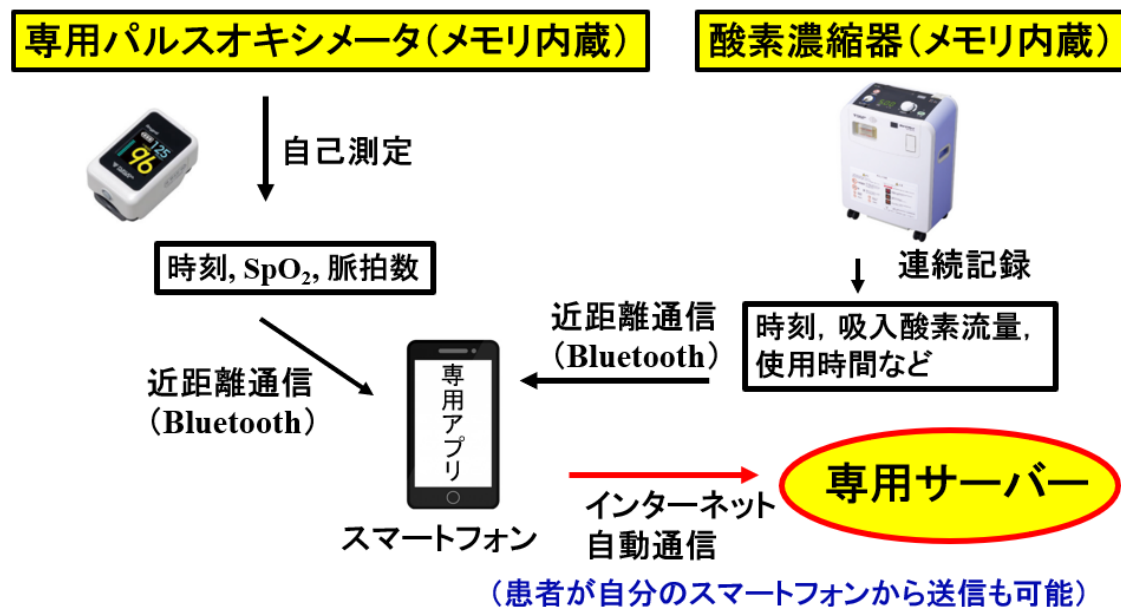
専用パルスオキシメータ（メモリ内蔵）

酸素濃縮器（メモリ内蔵）

96 125

自己測定

時刻, $SpO_2$, 脈拍数

連続記録

時刻, 吸入酸素流量, 使用時間など

近距離通信（Bluetooth）

近距離通信（Bluetooth）

専用アプリ

スマートフォン

インターネット自動通信

専用サーバー

（患者が自分のスマートフォンから送信も可能）